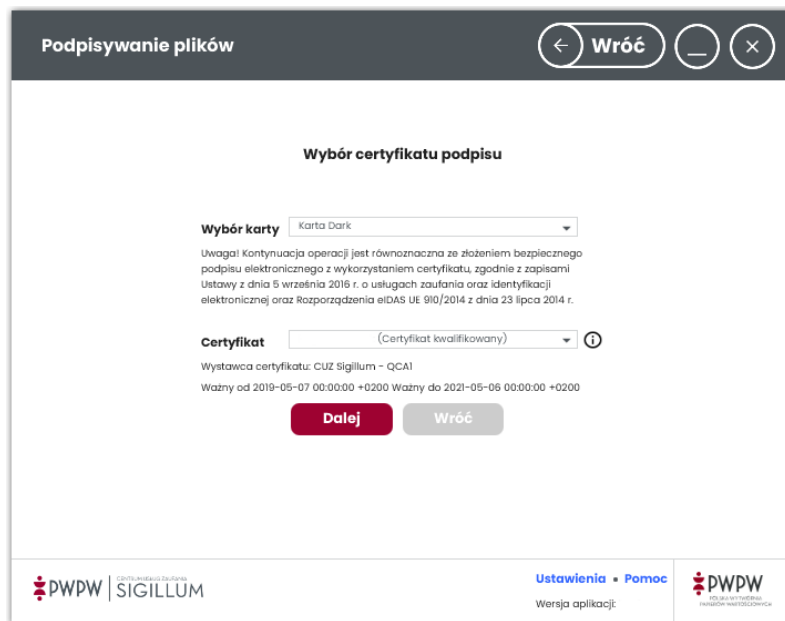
Podpisywanie plików

Wróć

Wybór certyfikatu podpisu

Wybór karty Karta Dark

Uwaga! Kontynuacja operacji jest równoznaczna ze złożeniem bezpiecznego podpisu elektronicznego z wykorzystaniem certyfikatu, zgodnie z zapisami Ustawy z dnia 5 września 2016 r. o usługach zaufania oraz identyfikacji elektronicznej oraz Rozporządzenia eIDAS UE 910/2014 z dnia 23 lipca 2014 r.

Certyfikat (Certyfikat kwalifikowany)

Wystawca certyfikatu: CUZ Sigillum - QCA1

Ważny od 2019-05-07 00:00:00 +0200 Ważny do 2021-05-06 00:00:00 +0200

Dalej Wróć

PWPW | CENTRUM KWALIFIKOWANE SIGILLUM

Ustawienia • Pomoc

Wersja aplikacji:

PWPW POLSKA WYTWÓRNIA PAPIERÓW WARTOŚCIOWYCH